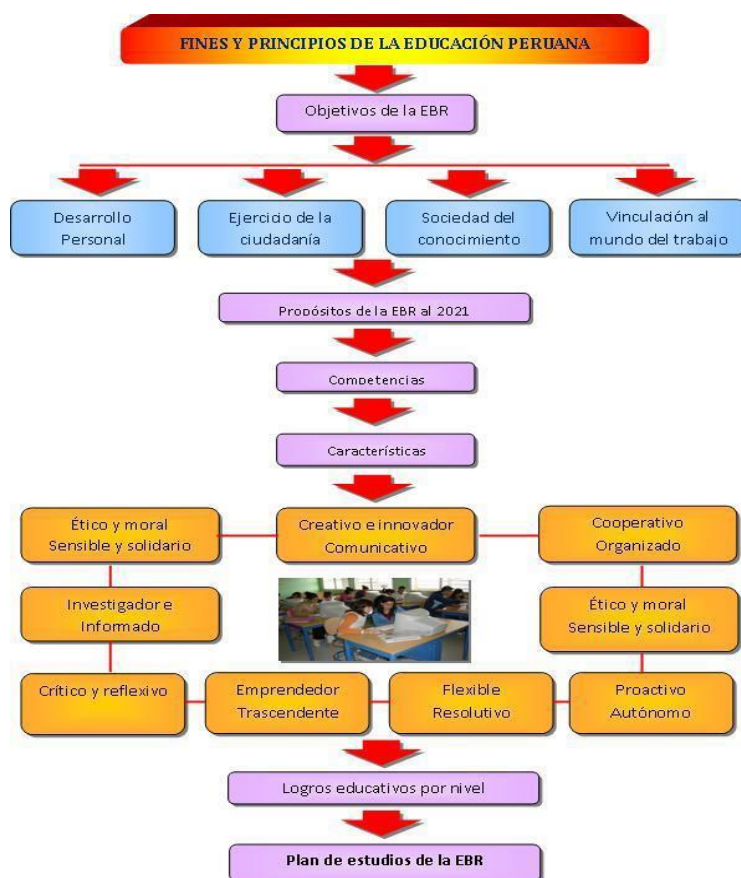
FINES Y PRINCIPIOS DE LA EDUCACIÓN PERUANA

Objetivos de la EBR

Desarrollo Personal

Ejercicio de la ciudadanía

Sociedad del conocimiento

Vinculación al mundo del trabajo

Propósitos de la EBR al 2021

Competencias

Características

Ético y moral Sensible y solidario

Creativo e innovador Comunicativo

Cooperativo Organizado

Investigador e Informado

Ético y moral Sensible y solidario

Crítico y reflexivo

Emprendedor Trascendente

Flexible Resolutivo

Proactivo Autónomo

Logros educativos por nivel

Plan de estudios de la EBR